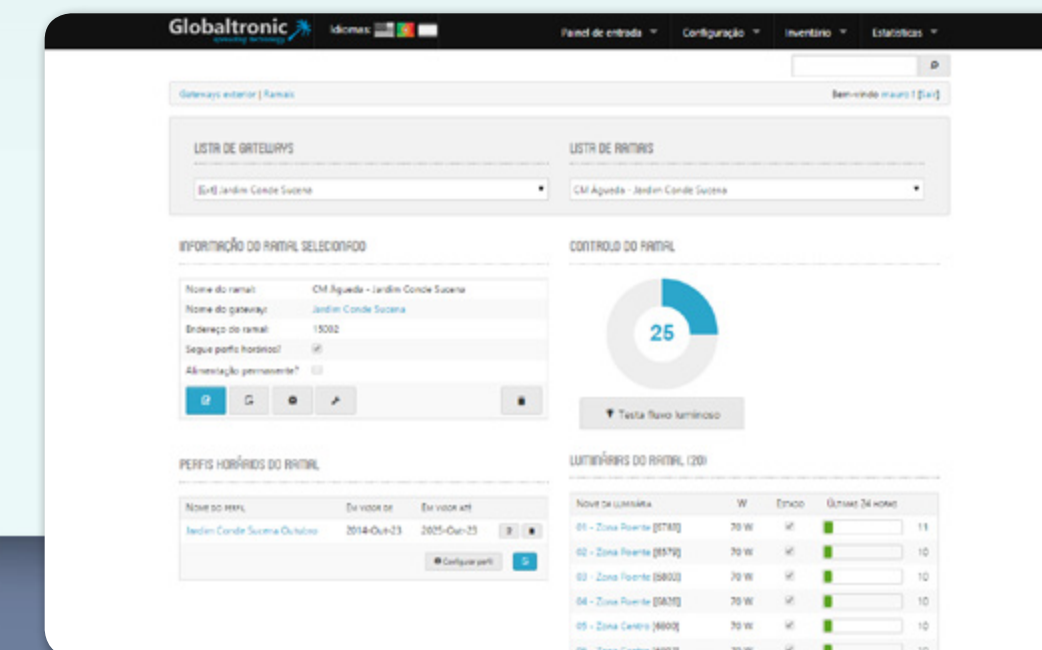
Globaltronic
Idiomas:
Painel de entrada ▾ Configuração ▾ Inventário ▾ Estatísticas ▾

Gateways exterior | Ramais
Bem-vindo mauro ! [Sair]

LISTA DE GATEWAYS
[Ext] Jardim Conde Sucena

LISTA DE RAMAIS
CM Águeda - Jardim Conde Sucena

INFORMAÇÃO DO RAMAL SELECIONADO

| Nome do ramal: | CM Águeda - Jardim Conde Sucena |
|---|---|
| Nome do gateway: | Jardim Conde Sucena |
| Endereço do ramal: | 15082 |
| Segue perfis horários? | ✓ |
| Alimentação permanente? | |

CONTROLO DO RAMAL
25
Testa fluxo luminoso

PERFIS HORÁRIOS DO RAMAL

| Nome do perfil | Em vigor de | Em vigor até | |
|---|---|---|---|
| Jardim Conde Sucena Outubro | 2014-Out-23 | 2025-Out-23 | |

Configurar perfil

LUMINÁRIAS DO RAMAL (20)

| Nome da luminária | W | Estado | Últimas 24 horas | |
|---|---|---|---|---|
| 01 - Zona Poente [5780] | 70 W | ✓ | | 11 |
| 02 - Zona Poente [5579] | 70 W | ✓ | | 10 |
| 03 - Zona Poente [5800] | 70 W | ✓ | | 10 |
| 04 - Zona Poente [5825] | 70 W | ✓ | | 10 |
| 05 - Zona Centro [6600] | 70 W | ✓ | | 10 |